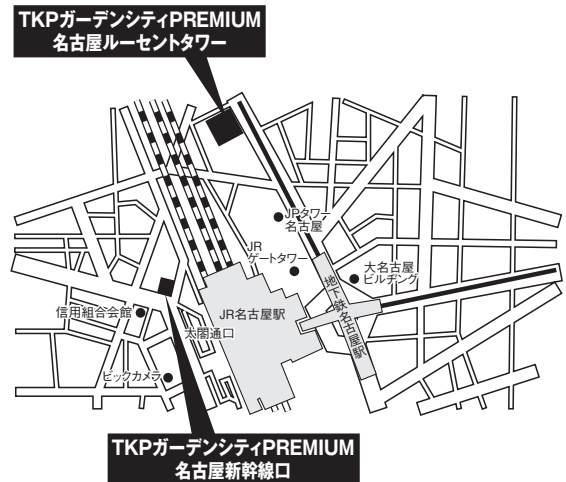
TKPガーデンシティPREMIUM
名古屋ルーセントタワー

JPタワー
名古屋

JR
ゲートタワー

大名古屋
ビルヂング

地下鉄名古屋駅

JR名古屋駅

信用組合会館

太閤通口

ビックカメラ

TKPガーデンシティPREMIUM
名古屋新幹線口